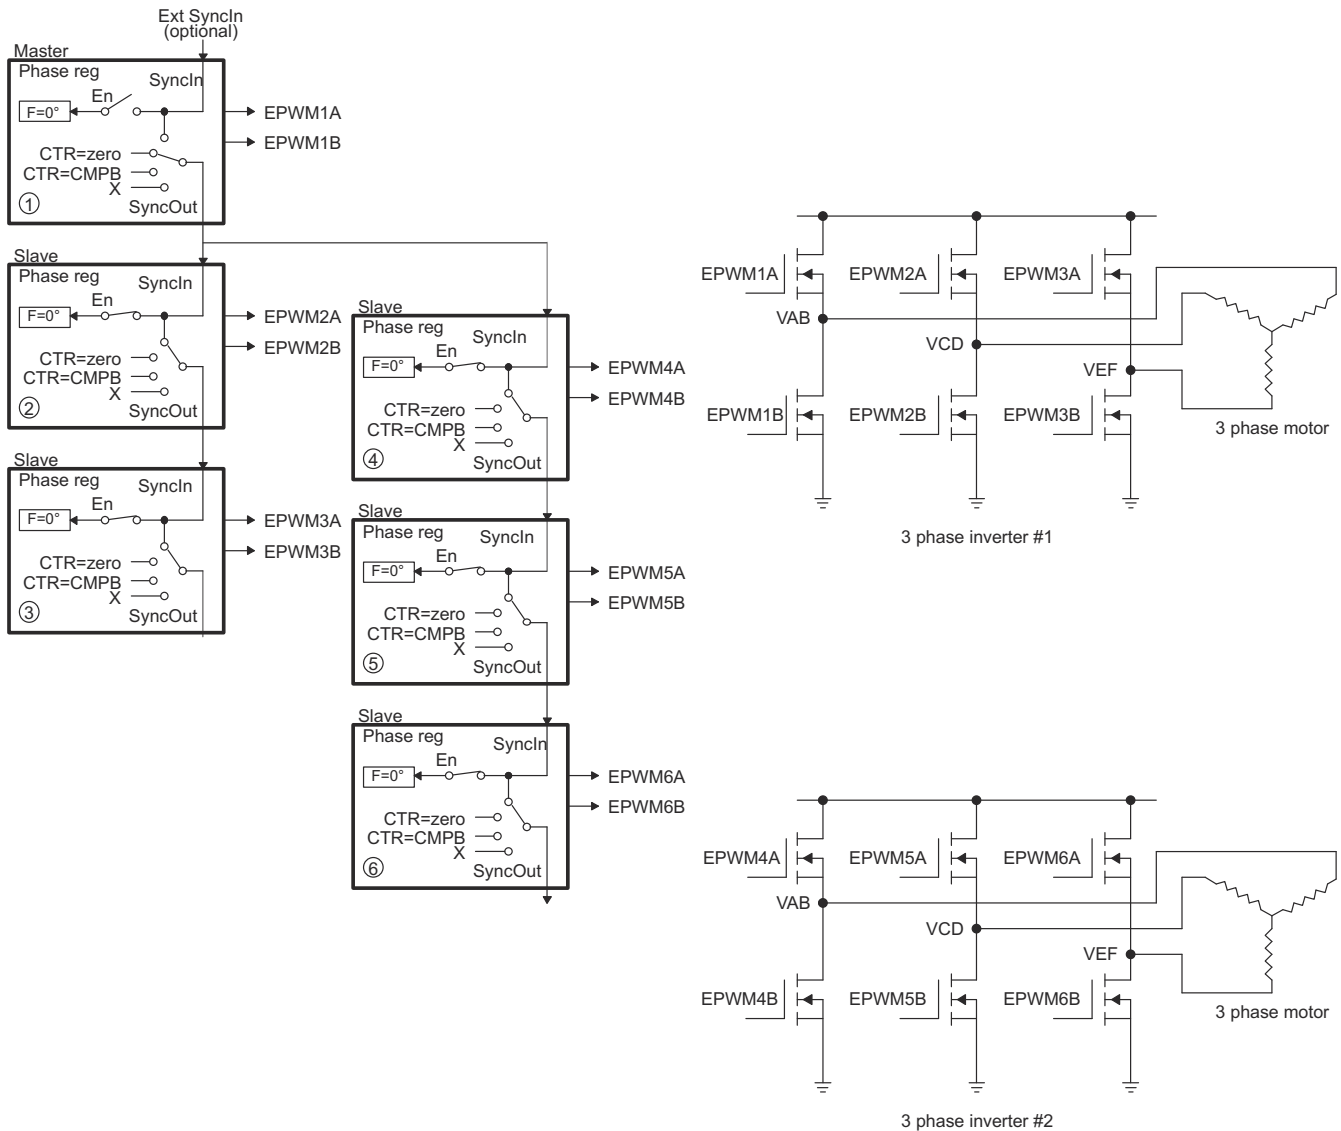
Ext SyncIn
(optional)

Master
Phase reg
SyncIn
En
F=0°
EPWM1A
EPWM1B
CTR=zero
CTR=CMPB
X
①
SyncOut

Slave
Phase reg
SyncIn
En
F=0°
EPWM2A
EPWM2B
CTR=zero
CTR=CMPB
X
②
SyncOut

Slave
Phase reg
SyncIn
En
F=0°
EPWM3A
EPWM3B
CTR=zero
CTR=CMPB
X
③
SyncOut

Slave
Phase reg
SyncIn
En
F=0°
EPWM4A
EPWM4B
CTR=zero
CTR=CMPB
X
④
SyncOut

Slave
Phase reg
SyncIn
En
F=0°
EPWM5A
EPWM5B
CTR=zero
CTR=CMPB
X
⑤
SyncOut

Slave
Phase reg
SyncIn
En
F=0°
EPWM6A
EPWM6B
CTR=zero
CTR=CMPB
X
⑥
SyncOut

EPWM1A
EPWM2A
EPWM3A
VAB
VCD
VEF
EPWM1B
EPWM2B
EPWM3B
3 phase motor
3 phase inverter #1

EPWM4A
EPWM5A
EPWM6A
VAB
VCD
VEF
EPWM4B
EPWM5B
EPWM6B
3 phase motor
3 phase inverter #2